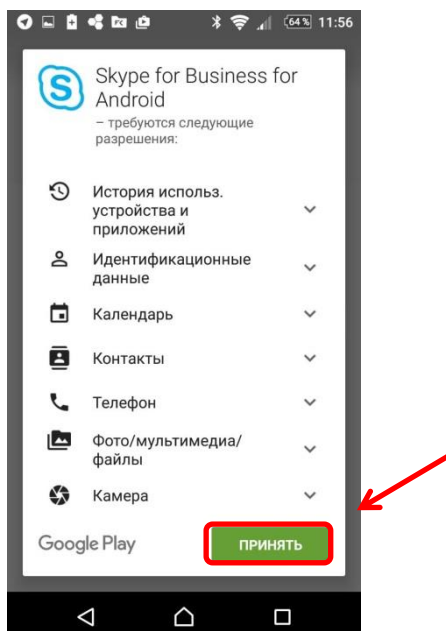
64% 11:56

Skype for Business for Android
– требуются следующие разрешения:

История использ. устройства и приложений

Идентификационные данные

Календарь

Контакты

Телефон

Фото/мультимедиа/файлы

Камера

Google Play

ПРИНЯТЬ